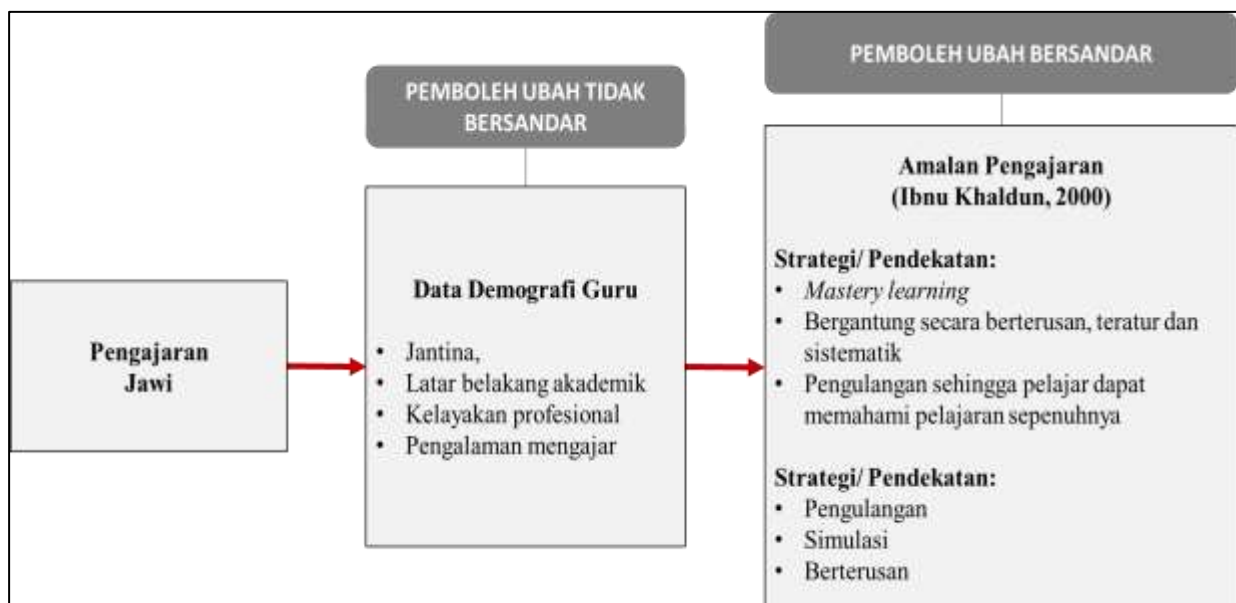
PEMBOLEH UBAH BERSANDAR

PEMBOLEH UBAH TIDAK BERSANDAR

Pengajaran Jawi

Data Demografi Guru

- Jantina,
- Latar belakang akademik
- Kelayakan profesional
- Pengalaman mengajar

Amalan Pengajaran (Ibnu Khaldun, 2000)

Strategi/ Pendekatan:
- Mastery learning
- Bergantung secara berterusan, teratur dan sistematik
- Pengulangan sehingga pelajar dapat memahami pelajaran sepenuhnya

Strategi/ Pendekatan:
- Pengulangan
- Simulasi
- Berterusan